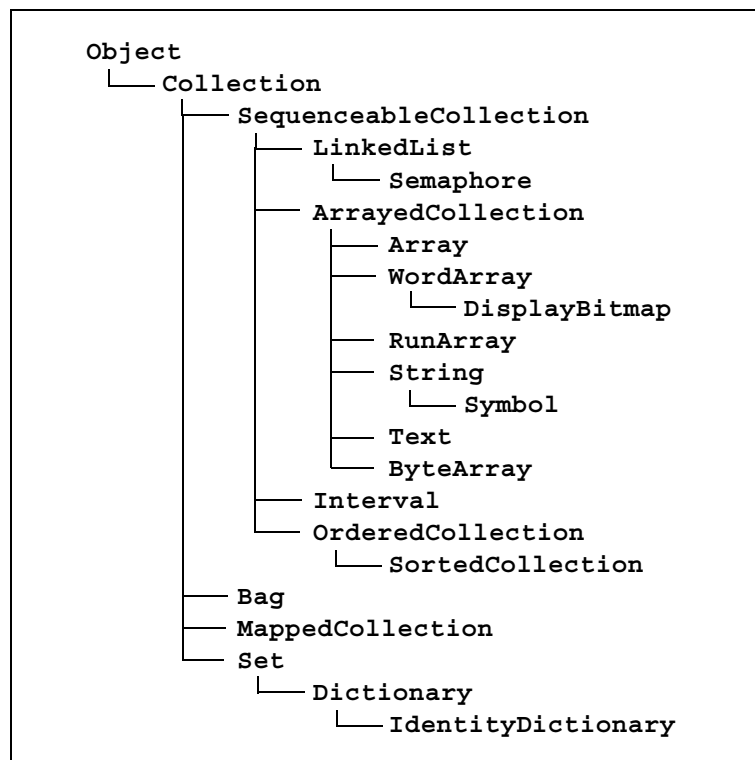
Object
Collection
SequenceableCollection
LinkedList
Semaphore
ArrayedCollection
Array
WordArray
DisplayBitmap
RunArray
String
Symbol
Text
ByteArray
Interval
OrderedCollection
SortedCollection
Bag
MappedCollection
Set
Dictionary
IdentityDictionary